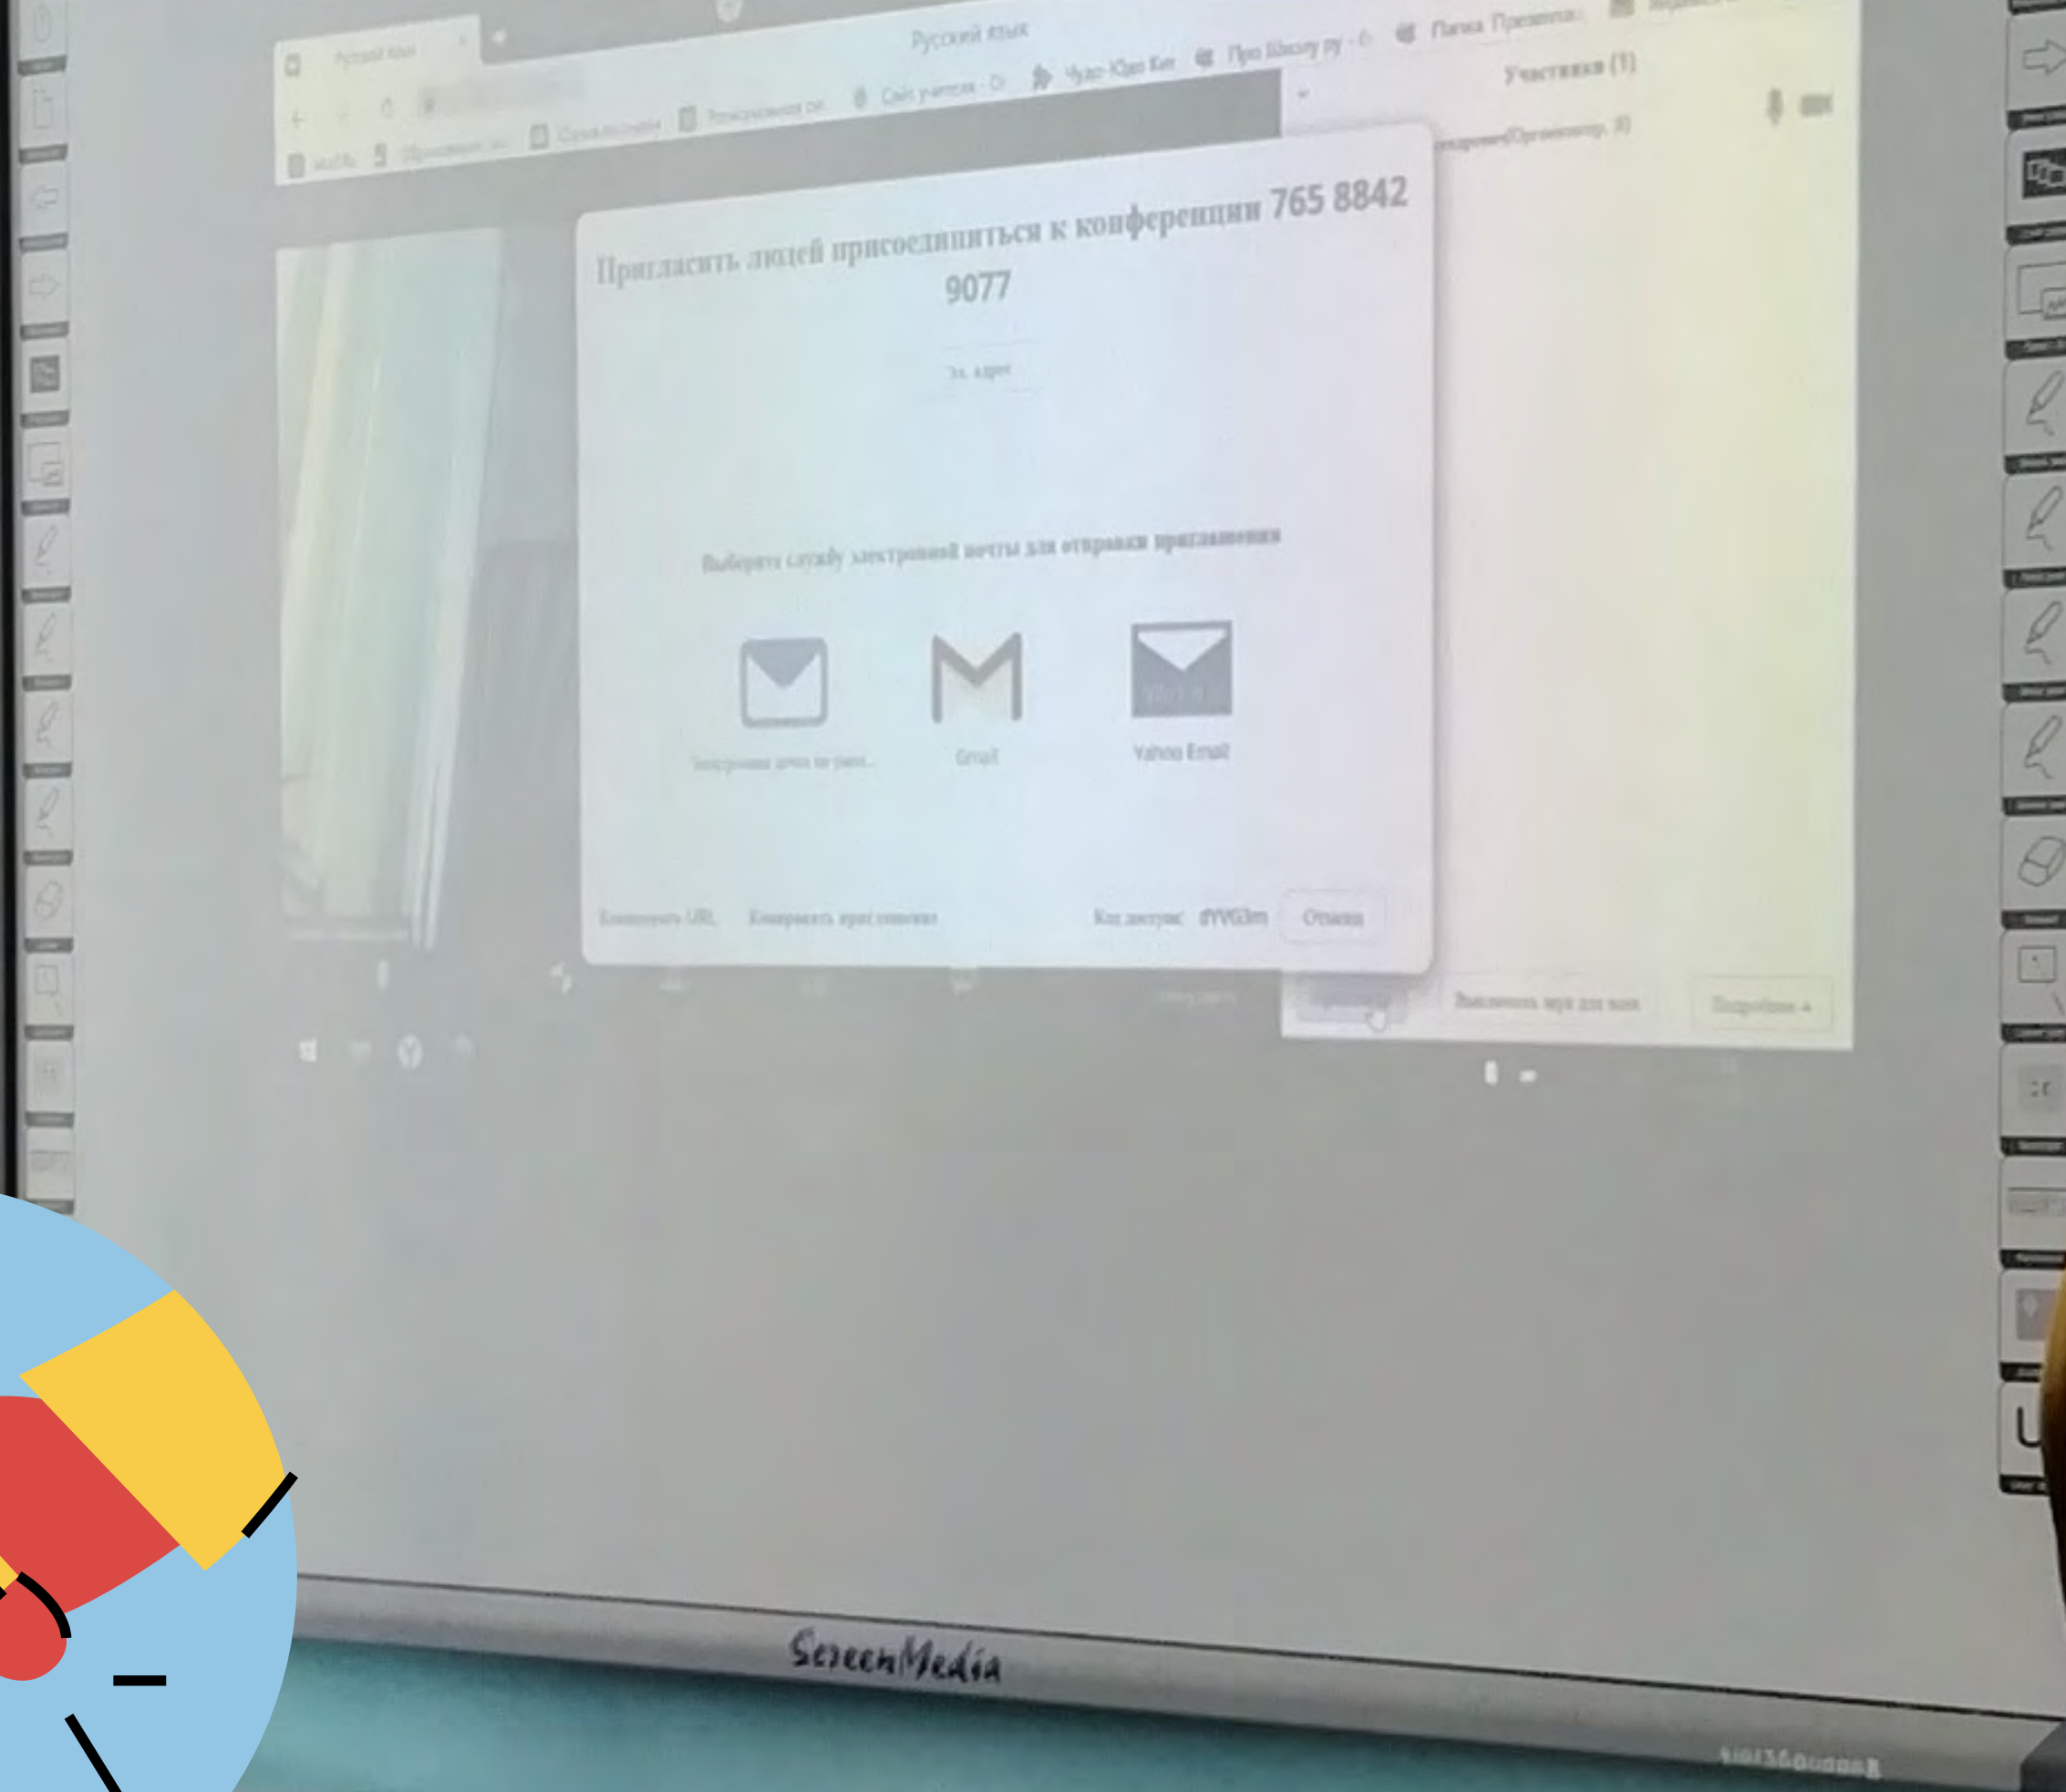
Русский язык

Русский язык

Сайт учителя

Чудо-Юдо Кит

Про Школу ру

Папка Презентации

Участники (1)

Пригласить людей присоединиться к конференции 765 8842 9077

Эл. адрес

Выберите службу электронной почты для отправки приглашения

Электронная почта по умол...

Gmail

Yahoo Email

Копировать URL

Копировать приглашение

Код доступа: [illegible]

Отмена

Выключить звук для всех

Подробнее

ScreenMedia